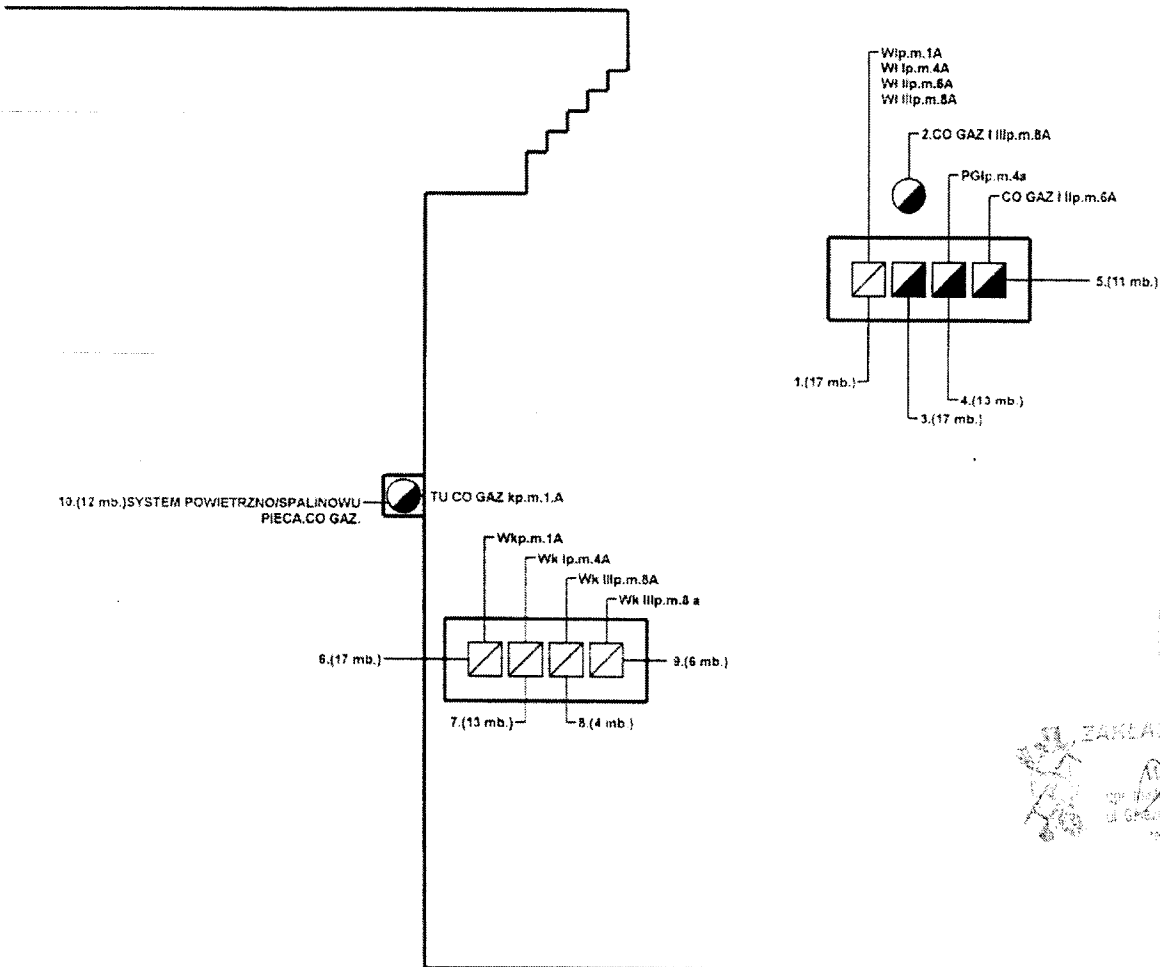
Wlp.m.1A
Wl Ip.m.4A
Wl IIp.m.6A
Wl IIIp.m.8A

2.CO GAZ I IIp.m.8A

PGIp.m.4a

CO GAZ I IIp.m.6A

5.(11 mb.)

1.(17 mb.)

4.(13 mb.)

3.(17 mb.)

10.(12 mb.)SYSTEM POWIETRZNO/SPALINOWU PIECA.CO GAZ.

TU CO GAZ kp.m.1.A

Wkp.m.1A
Wk Ip.m.4A
Wk IIIp.m.8A
Wk IIIp.m.8 a

6.(17 mb.)

9.(6 mb.)

7.(13 mb.)

8.(4 mb.)

ZAKŁA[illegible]